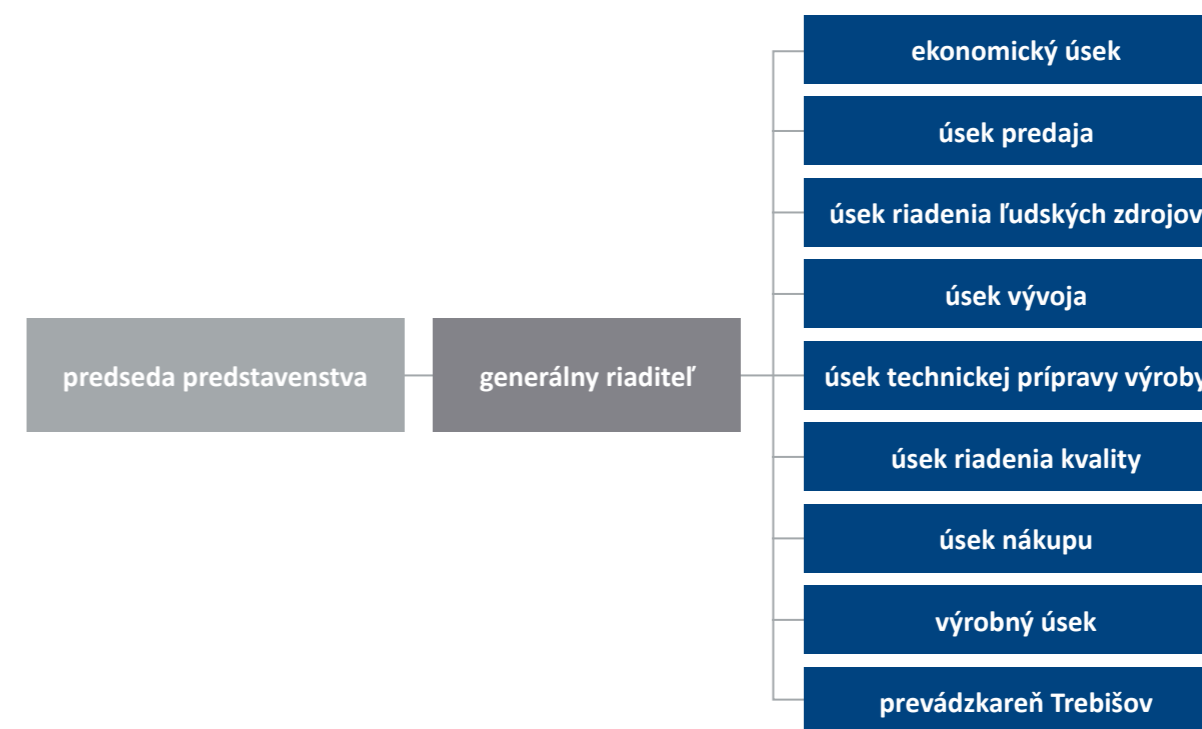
predseda predstavenstva

generálny riaditeľ

ekonomický úsek

úsek predaja

úsek riadenia ľudských zdrojov

úsek vývoja

úsek technickej prípravy výroby

úsek riadenia kvality

úsek nákupu

výrobný úsek

prevádzkareň Trebišov